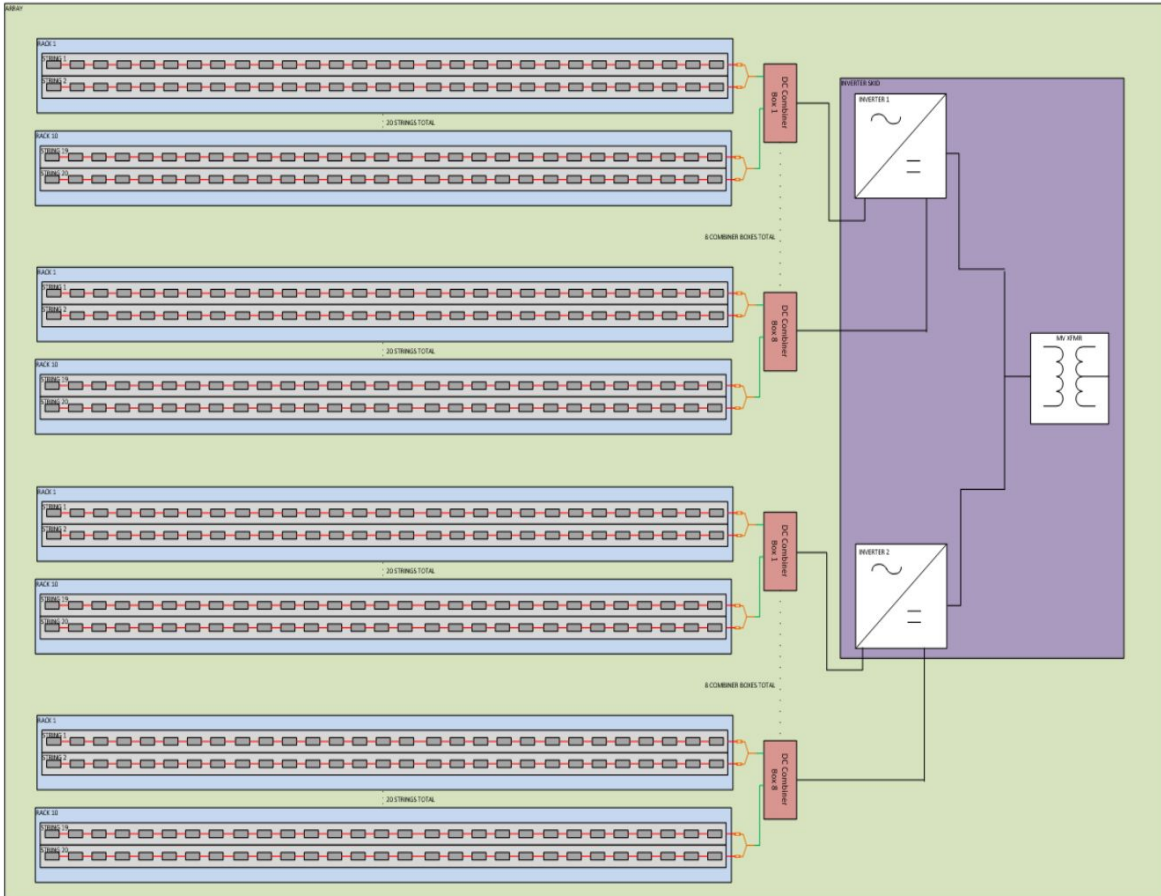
ARRAY

RACK 1
STRING 1
STRING 2
20 STRINGS TOTAL
RACK 10
STRING 19
STRING 20
DC Combiner Box 1

8 COMBINER BOXES TOTAL

RACK 1
STRING 1
STRING 2
20 STRINGS TOTAL
RACK 10
STRING 19
STRING 20
DC Combiner Box 8

RACK 1
STRING 1
STRING 2
20 STRINGS TOTAL
RACK 10
STRING 19
STRING 20
DC Combiner Box 1

8 COMBINER BOXES TOTAL

RACK 1
STRING 1
STRING 2
20 STRINGS TOTAL
RACK 10
STRING 19
STRING 20
DC Combiner Box 8

INVERTER SKID
INVERTER 1
INVERTER 2
MV XFMR